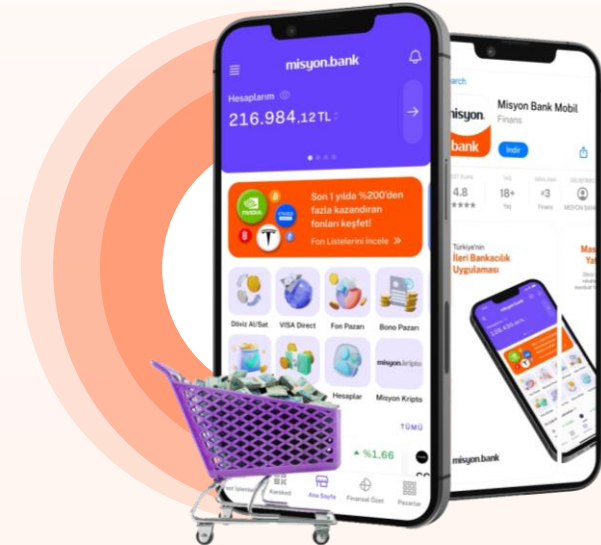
misyon.bank

Hesaplarım

216.984,12 TL

Son 1 yılda %200'den fazla kazandıran fonları keşfet!

Fon Listelerini İncele »

Döviz Al/Sat

VISA Direct

Fon Pazarı

Bono Pazarı

Hesaplar

misyon.kripto

Misyon Kripto

TÜMÜ

▲ %1.66

Kareköd

Ana Sayfa

Finansal Özet

Pazarlar

earch

misyon bank

Misyon Bank Mobil

Finans

İndir

4.8

18+

Yaş

#3

Finans

MISYON BANK

Türkiye'nin İleri Bankacılık Uygulaması

misyon.bank

Ma
Ya

misyon.bank